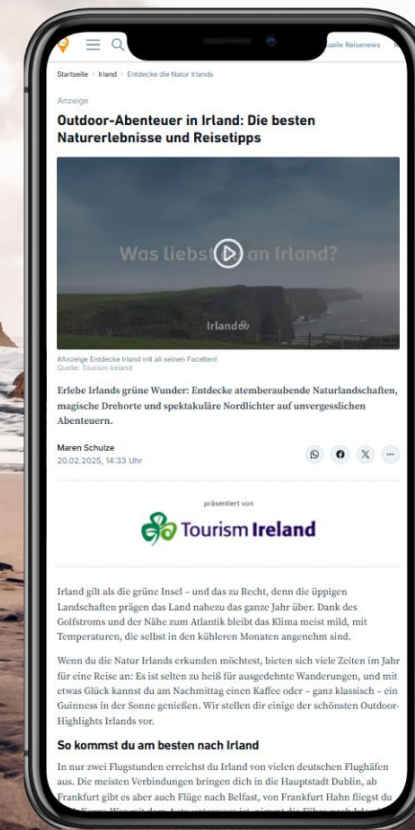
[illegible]elle Reisenews

Startseite › Irland › Entdecke die Natur Irlands

Anzeige

Outdoor-Abenteuer in Irland: Die besten Naturerlebnisse und Reisetipps

Was liebst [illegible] an Irland?

Ireland

#Anzeige Entdecke Irland mit all seinen Facetten!
Quelle: Tourism Ireland

Erlebe Irlands grüne Wunder: Entdecke atemberaubende Naturlandschaften, magische Drehorte und spektakuläre Nordlichter auf unvergesslichen Abenteuern.

Maren Schulze
20.02.2025, 14:33 Uhr

präsentiert von

Tourism Ireland

Irland gilt als die grüne Insel – und das zu Recht, denn die üppigen Landschaften prägen das Land nahezu das ganze Jahr über. Dank des Golfstroms und der Nähe zum Atlantik bleibt das Klima meist mild, mit Temperaturen, die selbst in den kühleren Monaten angenehm sind.

Wenn du die Natur Irlands erkunden möchtest, bieten sich viele Zeiten im Jahr für eine Reise an: Es ist selten zu heiß für ausgedehnte Wanderungen, und mit etwas Glück kannst du am Nachmittag einen Kaffee oder – ganz klassisch – ein Guinness in der Sonne genießen. Wir stellen dir einige der schönsten Outdoor-Highlights Irlands vor.

So kommst du am besten nach Irland

In nur zwei Flugstunden erreichst du Irland von vielen deutschen Flughäfen aus. Die meisten Verbindungen bringen dich in die Hauptstadt Dublin, ab Frankfurt gibt es aber auch Flüge nach Belfast, von Frankfurt Hahn fliegst du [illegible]